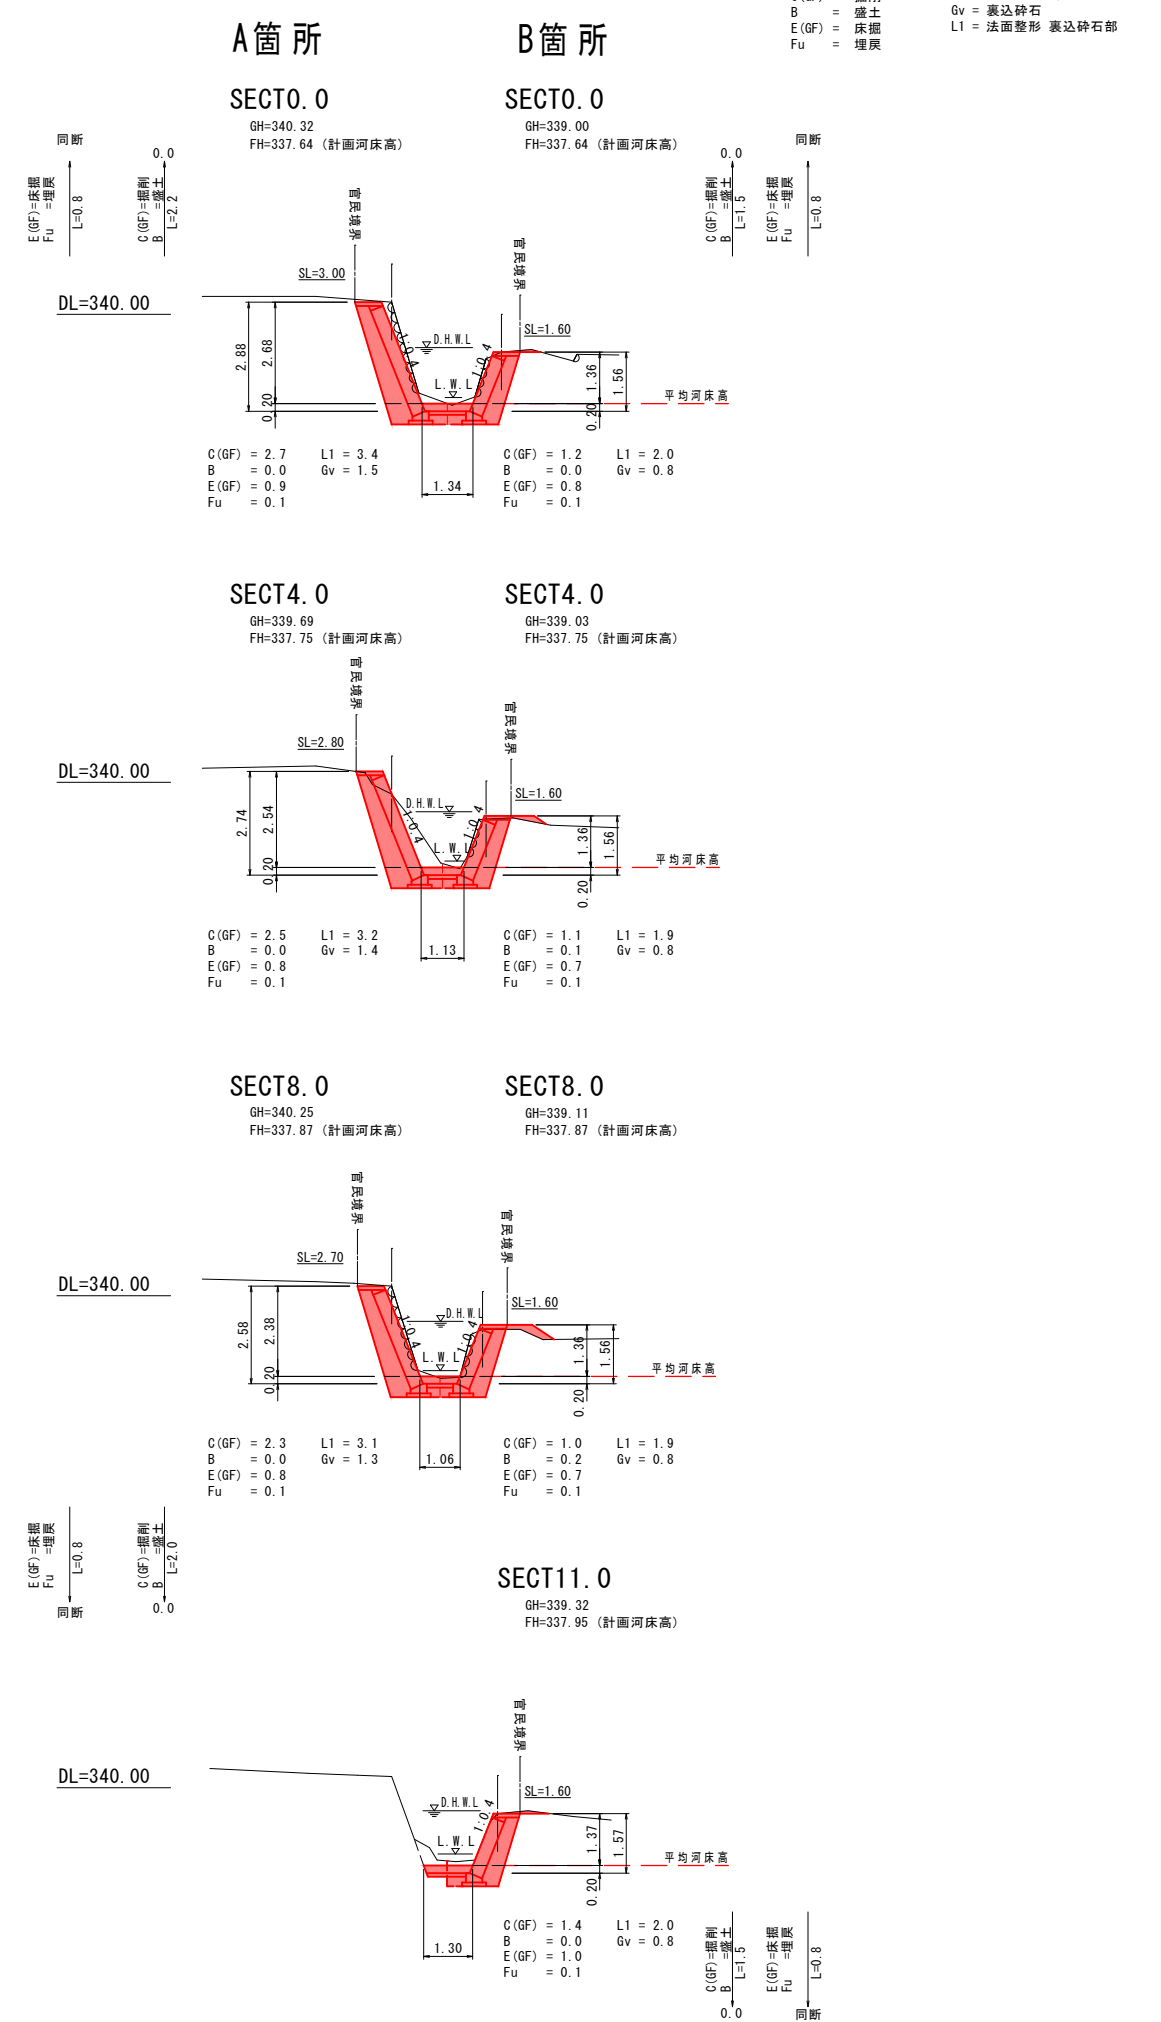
B = 盛土
E(GF) = 床掘
Fu = 埋戻

Gv = 裏込砕石
L1 = 法面整形 裏込砕石部

A箇所

B箇所

SECT0.0
GH=340.32
FH=337.64 (計画河床高)

SECT0.0
GH=339.00
FH=337.64 (計画河床高)

同断
E(GF)=床掘
Fu =埋戻
L=0.8

0.0
C(GF)=掘削
B =盛土
L=2.2

0.0
C(GF)=掘削
B =盛土
L=1.5

同断
E(GF)=床掘
Fu =埋戻
L=0.8

官民境界
官民境界

SL=3.00
DL=340.00
D.H.W.L
L.W.L
1:0.4
1:0.4
SL=1.60
2.88
2.68
0.20
1.36
1.56
0.20
平均河床高
1.34

C(GF) = 2.7
B = 0.0
E(GF) = 0.9
Fu = 0.1
L1 = 3.4
Gv = 1.5

C(GF) = 1.2
B = 0.0
E(GF) = 0.8
Fu = 0.1
L1 = 2.0
Gv = 0.8

SECT4.0
GH=339.69
FH=337.75 (計画河床高)

SECT4.0
GH=339.03
FH=337.75 (計画河床高)

官民境界
官民境界
SL=2.80
DL=340.00
D.H.W.L
L.W.L
1:0.4
1:0.4
SL=1.60
2.74
2.54
0.20
1.36
1.56
0.20
平均河床高
1.13

C(GF) = 2.5
B = 0.0
E(GF) = 0.8
Fu = 0.1
L1 = 3.2
Gv = 1.4

C(GF) = 1.1
B = 0.1
E(GF) = 0.7
Fu = 0.1
L1 = 1.9
Gv = 0.8

SECT8.0
GH=340.25
FH=337.87 (計画河床高)

SECT8.0
GH=339.11
FH=337.87 (計画河床高)

官民境界
官民境界
SL=2.70
DL=340.00
D.H.W.L
L.W.L
1:0.4
1:0.4
SL=1.60
2.58
2.38
0.20
1.36
1.56
0.20
平均河床高
1.06

C(GF) = 2.3
B = 0.0
E(GF) = 0.8
Fu = 0.1
L1 = 3.1
Gv = 1.3

C(GF) = 1.0
B = 0.2
E(GF) = 0.7
Fu = 0.1
L1 = 1.9
Gv = 0.8

E(GF)=床掘
Fu =埋戻
L=0.8
同断

C(GF)=掘削
B =盛土
L=2.0
0.0

SECT11.0
GH=339.32
FH=337.95 (計画河床高)

官民境界
DL=340.00
D.H.W.L
L.W.L
1:0.4
SL=1.60
1.37
1.57
0.20
平均河床高
1.30

C(GF) = 1.4
B = 0.0
E(GF) = 1.0
Fu = 0.1
L1 = 2.0
Gv = 0.8

C(GF)=掘削
B =盛土
L=1.5
0.0

E(GF)=床掘
Fu =埋戻
L=0.8
同断